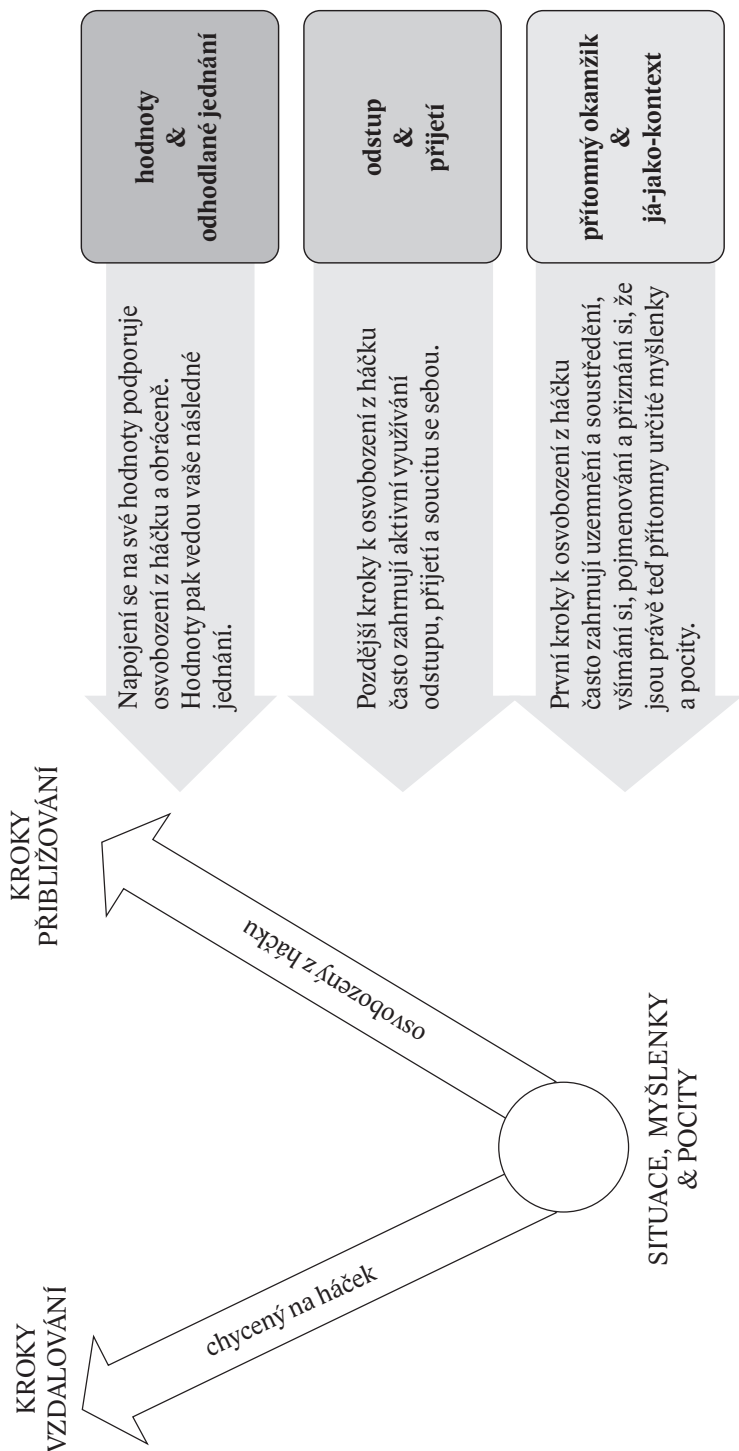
hodnoty
&
odhodlané jednání

Napojení se na své hodnoty podporuje osvobození z háčku a obráceně. Hodnoty pak vedou vaše následné jednání.

odstup
&
přijetí

Pozdější kroky k osvobození z háčku často zahrnují aktivní využívání odstupu, přijetí a soucitu se sebou.

přítomný okamžik
&
já-jako-kontext

První kroky k osvobození z háčku často zahrnují uzemnění a soustředění, všímání si, pojmenování a přiznání si, že jsou právě teď přítomny určité myšlenky a pocity.

KROKY
PŘIBLIŽOVÁNÍ

osvobozený z háčku

KROKY
VZDALOVÁNÍ

chycený na háček

SITUACE, MYŠLENKY
& POCITY